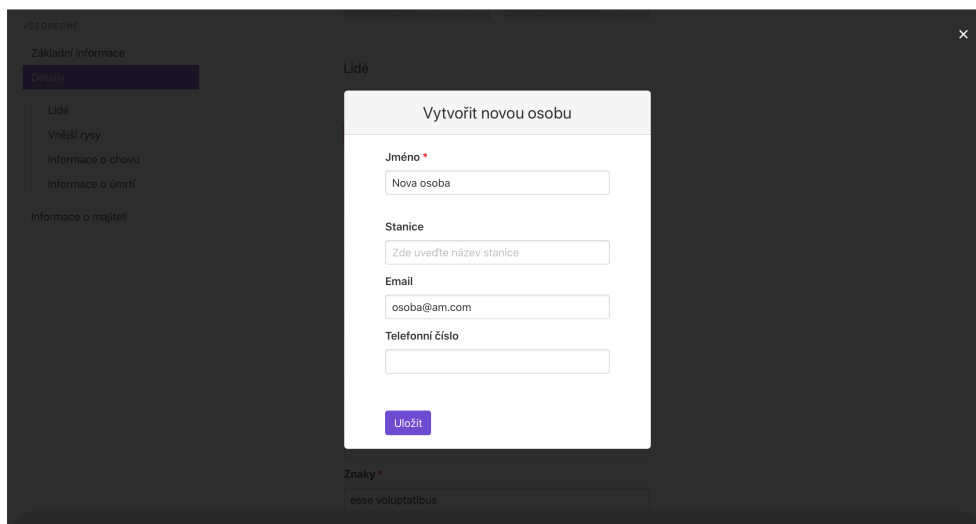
VŠEOBECNÉ
Základní informace
Detaily
Lidé
Vnější rysy
Informace o chovu
Informace o úmrtí
Informace o majiteli

×

Lidé

Vytvořit novou osobu

Jméno *
Nova osoba

Stanice
Zde uveďte název stanice

Email
osoba@am.com

Telefonní číslo

Uložit

Znaky *
esse voluptatibus